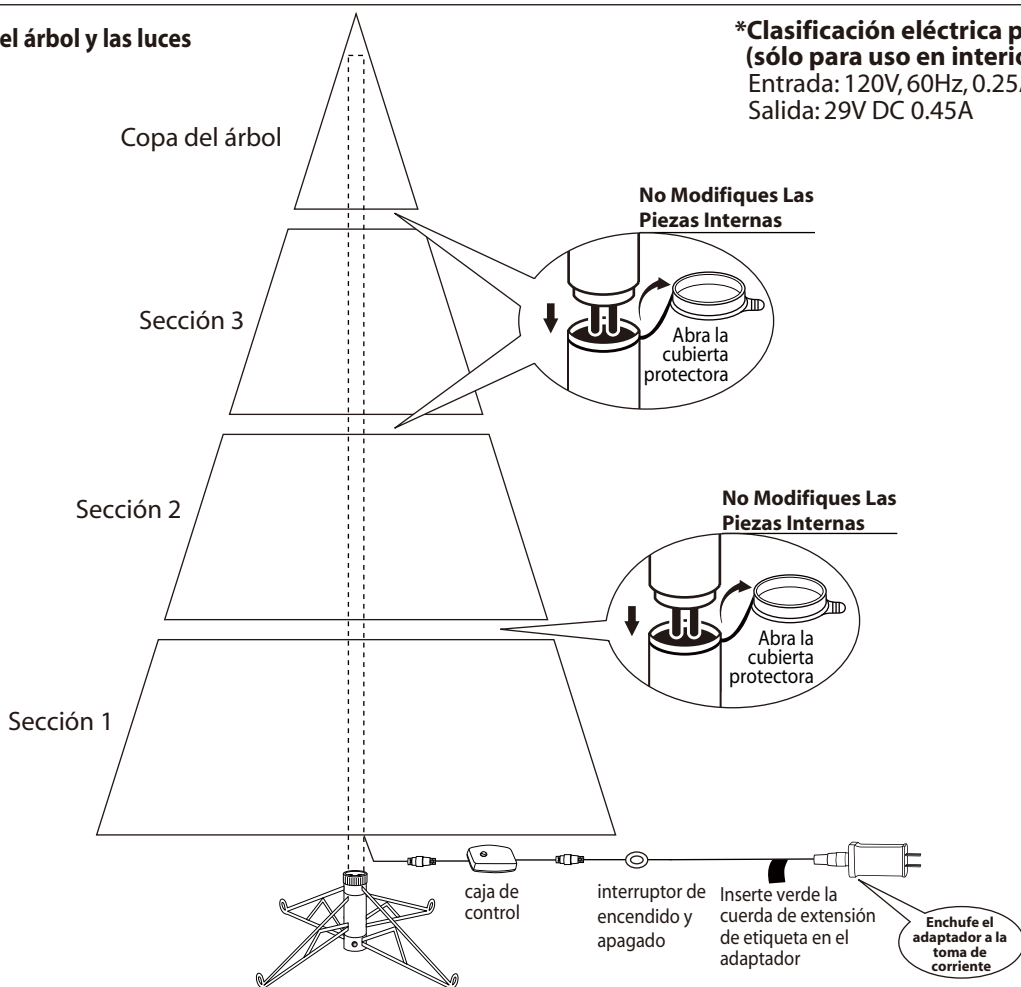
el árbol y las luces

*Clasificación eléctrica p
(sólo para uso en interio
Entrada: 120V, 60Hz, 0.25
Salida: 29V DC 0.45A

Copa del árbol

No Modifiques Las Piezas Internas

Sección 3

Abra la cubierta protectora

Sección 2

No Modifiques Las Piezas Internas

Abra la cubierta protectora

Sección 1

caja de control

interruptor de encendido y apagado

Inserte verde la cuerda de extensión de etiqueta en el adaptador

Enchufe el adaptador a la toma de corriente